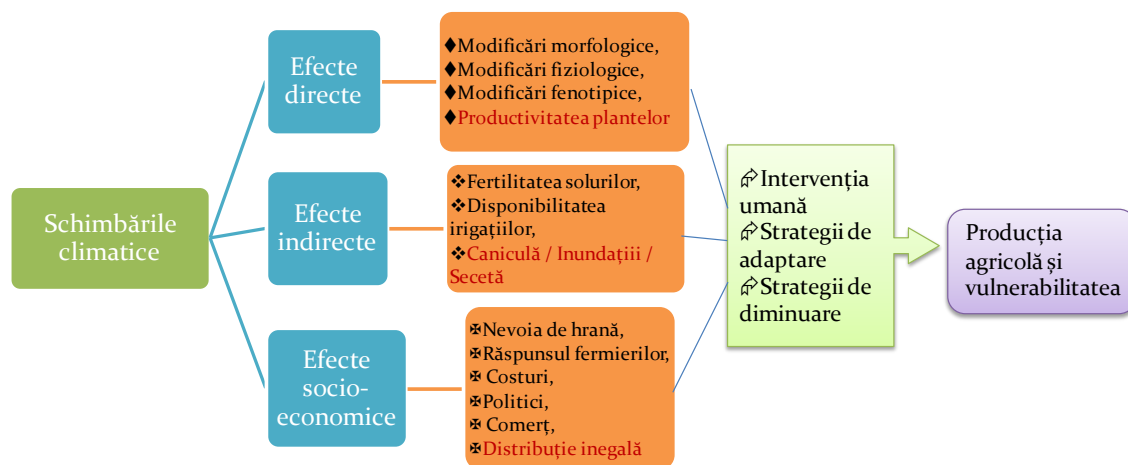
Schimbările climatice

Efecte directe

♦Modificări morfologice,
♦Modificări fiziologice,
♦Modificări fenotipice,
♦Productivitatea plantelor

Efecte indirecte

❖Fertilitatea solurilor,
❖Disponibilitatea irigațiilor,
❖Caniculă / Inundațiii / Secetă

Efecte socio-economice

✠Nevoia de hrană,
✠Răspunsul fermierilor,
✠ Costuri,
✠Politici,
✠ Comerț,
✠Distribuție inegală

⮫Intervenția umană
⮫Strategii de adaptare
⮫Strategii de diminuare

Producția agricolă și vulnerabilitatea